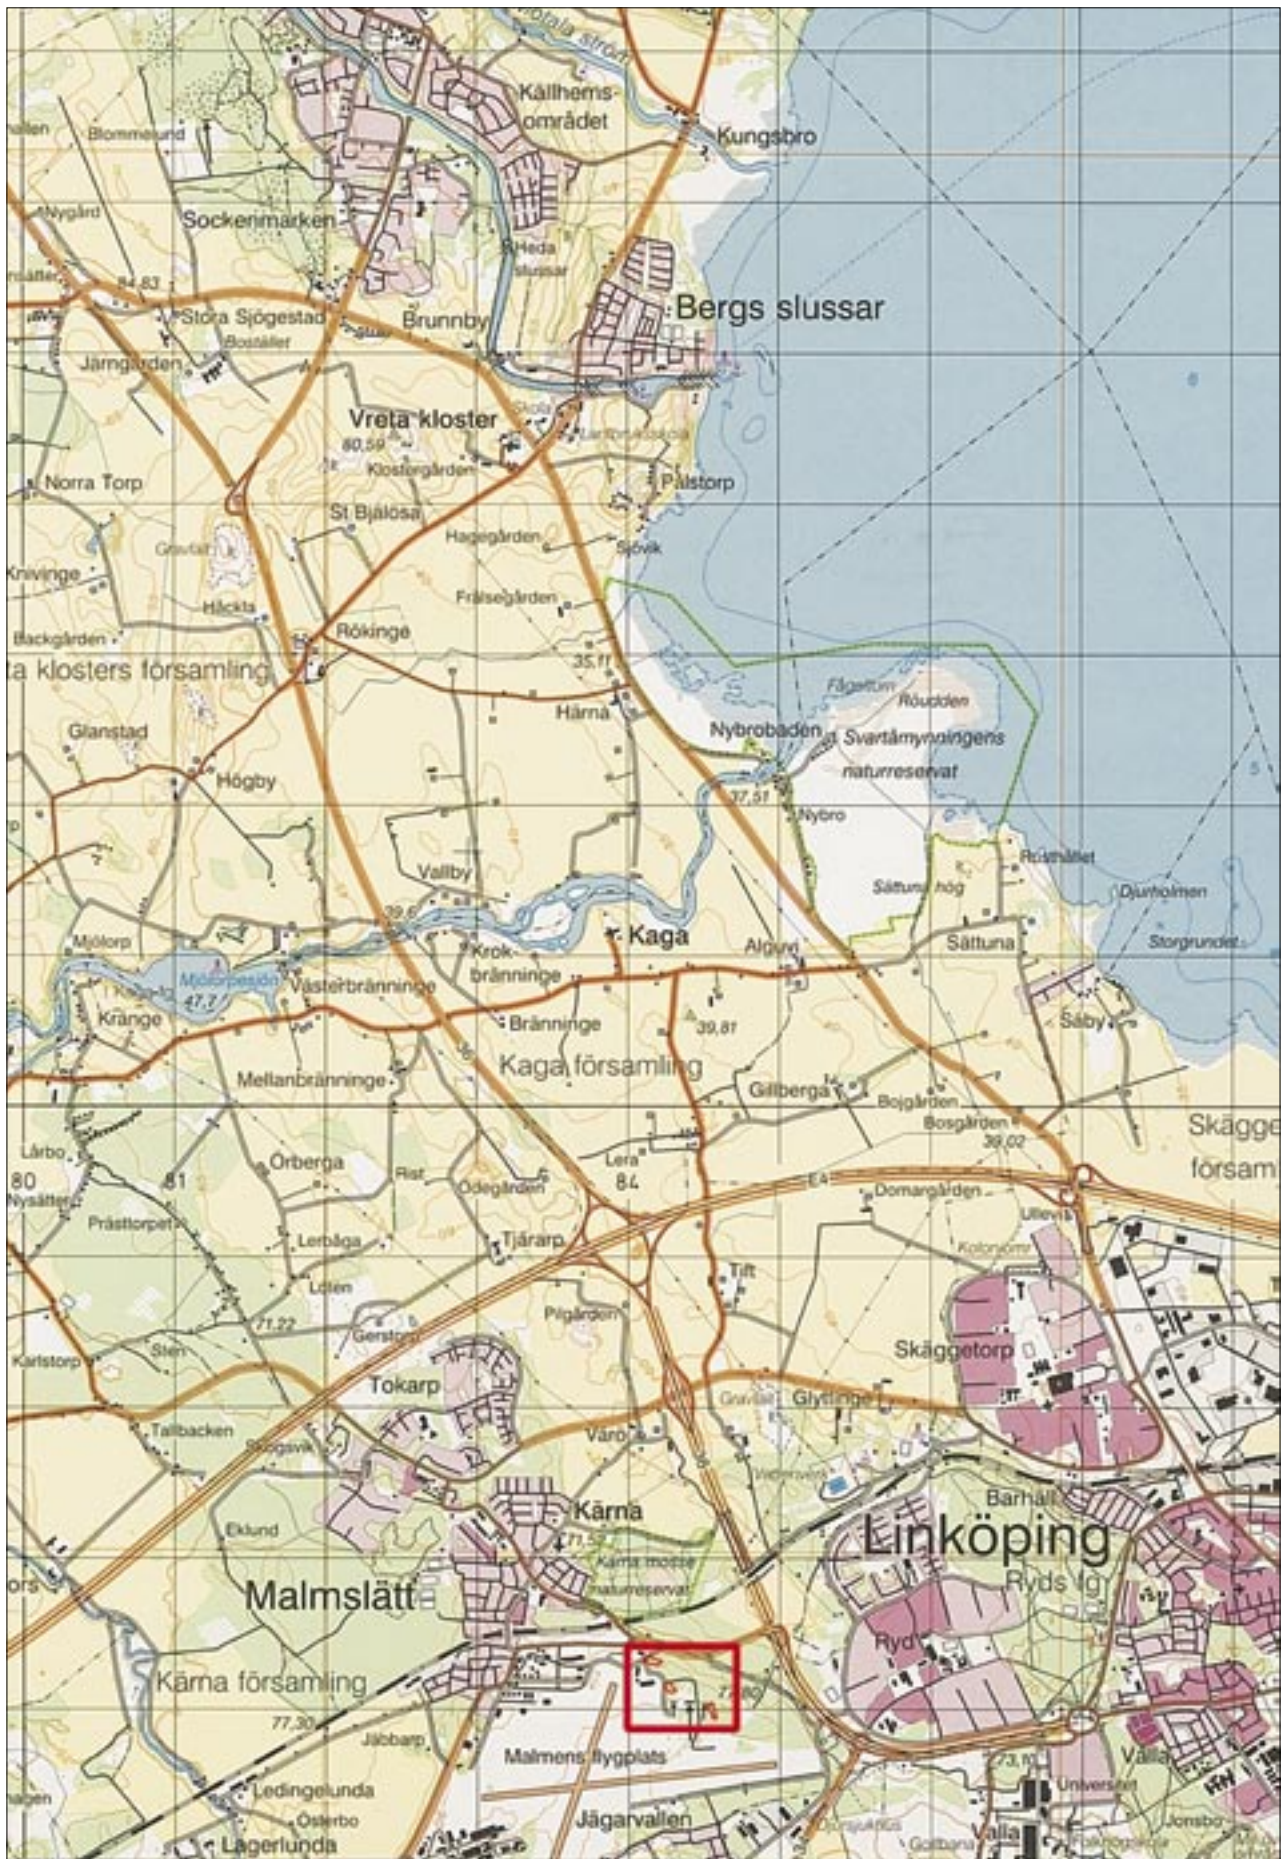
Motala ström
Källhems-området
Kungsbro
Blommelund
Nygård
Sockenmarken
Heda slussar
Bergs slussar
84,83
Stora Sjögestad
Boställer
Brunnby
Jarngården
Vreta kloster
80,59
Klostergården
Norra Torp
Pålstorp
St Bjälosa
Hagegården
Sjövik
Knivinge
Häckla
Frälsegården
Backgården
Rökinge
ta klosters församling
35,11
Fågelum
Rödudden
Härna
Nybrobaden
Svartåmynningens naturreservat
Glanstad
Högby
37,51
Nybro
Rosthället
Vallby
Sättuna hög
Djurholmen
39,6
Mjölorp
Kaga
Alguvi
Sättuna
Storgrundet
Mjölorpesjön
47,7
Västerbränninge
Krok-bränninge
Kränge
Bränninge
39,81
Säby
Kaga församling
Mellanbränninge
Gillberga
Bojgården
Bosgården
39,02
Skägge
försam
Lårbo
80
81
Örberga
Rist
Ödegården
Lera
84
Nysätter
E4
Domargården
Prästtorpet
Ullevi
Lerbäga
Tjärarp
Kolonom
Lotten
Tift
Pilgården
71,22
Gerstorp
Karlstorp
Sten
Skäggetorp
Tokarp
Grustag
Glyttinge
Tallbacken
Värö
Skogsvik
Barhäll
Kärna
Eklund
71,52
Linköping
Kärna mosse naturreservat
Malmslätt
Ryds ig
Ryd
Kärna församling
77,30
Jäbbarp
Malmens flygplats
Valla
73,10
Universitet
Ledingelunda
Österbo
Jägarvallen
Jonsbo
Lagerlunda
Valla